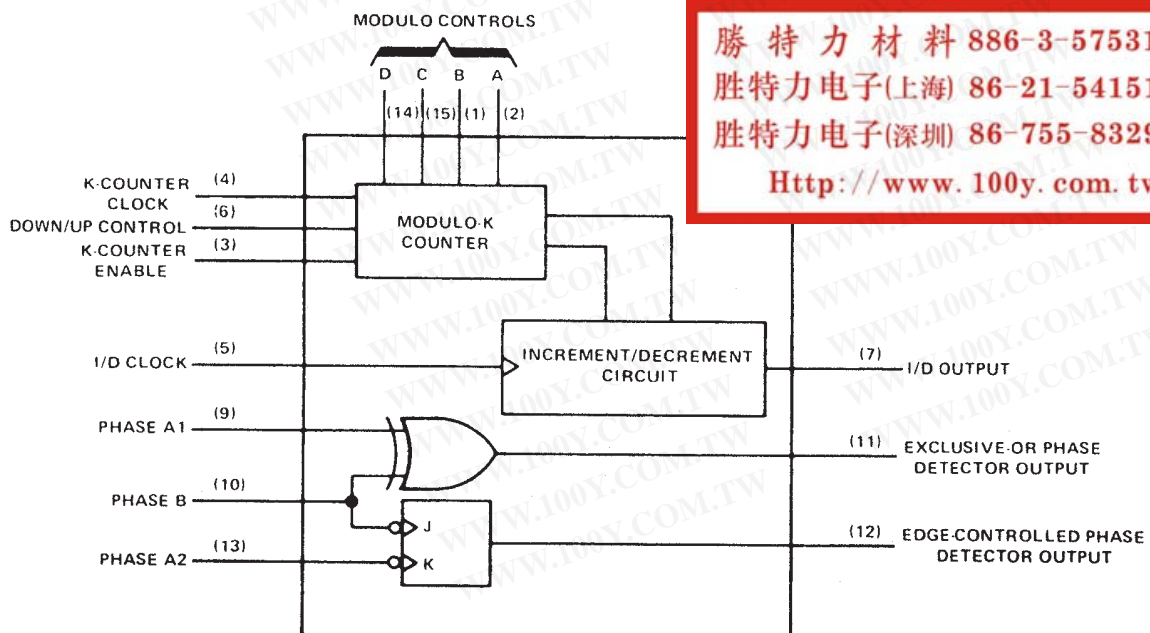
MODULO CONTROLS

D C B A

(14) (15) (1) (2)

勝 特 力 材 料 886-3-57531
胜特力电子(上海) 86-21-54151
胜特力电子(深圳) 86-755-8329
Http://www.100y.com.tw

K·COUNTER CLOCK (4)

DOWN/UP CONTROL (6)

K·COUNTER ENABLE (3)

MODULO·K COUNTER

I/D CLOCK (5)

INCREMENT/DECREMENT CIRCUIT

(7) I/D OUTPUT

PHASE A1 (9)

(11) EXCLUSIVE-OR PHASE DETECTOR OUTPUT

PHASE B (10)

J

(12) EDGE·CONTROLLED PHASE DETECTOR OUTPUT

PHASE A2 (13)

K